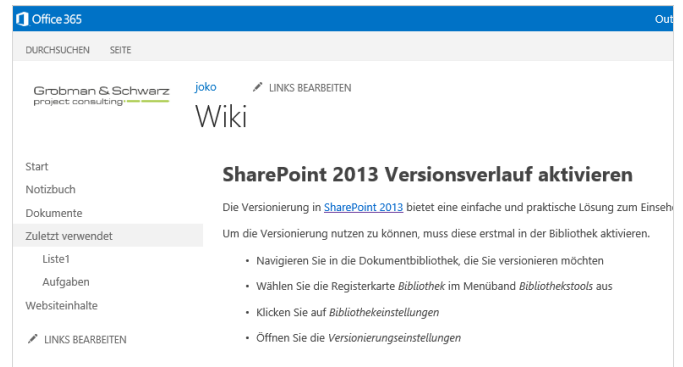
Office 365

Out

DURCHSUCHEN SEITE

Grobman & Schwarz
project consulting

joko

LINKS BEARBEITEN

Wiki

Start

Notizbuch

Dokumente

Zuletzt verwendet

Liste1

Aufgaben

Websiteinhalte

LINKS BEARBEITEN

SharePoint 2013 Versionsverlauf aktivieren

Die Versionierung in SharePoint 2013 bietet eine einfache und praktische Lösung zum Einseh

Um die Versionierung nutzen zu können, muss diese erstmal in der Bibliothek aktivieren.

• Navigieren Sie in die Dokumentbibliothek, die Sie versionieren möchten

• Wählen Sie die Registerkarte *Bibliothek* im Menüband *Bibliothekstools* aus

• Klicken Sie auf *Bibliothekeinstellungen*

• Öffnen Sie die *Versionierungseinstellungen*